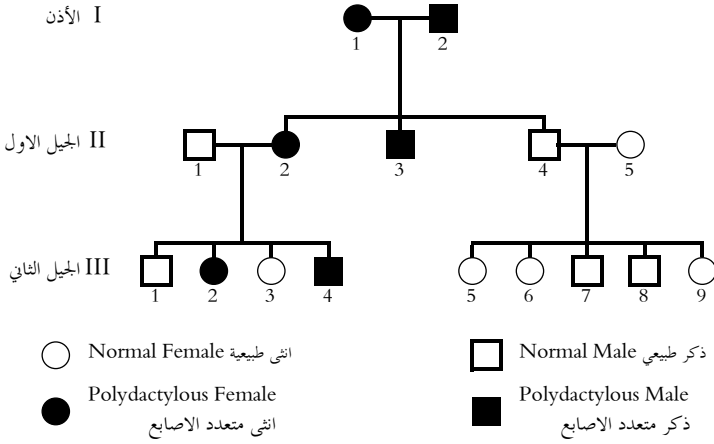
I الأذن

1 2

II الجيل الاول

1 2 3 4 5

III الجيل الثاني

1 2 3 4 5 6 7 8 9

Normal Female انثى طبيعية

Normal Male ذكر طبيعي

Polydactylous Female
انثى متعدد الاصابع

Polydactylous Male
ذكر متعدد الاصابع